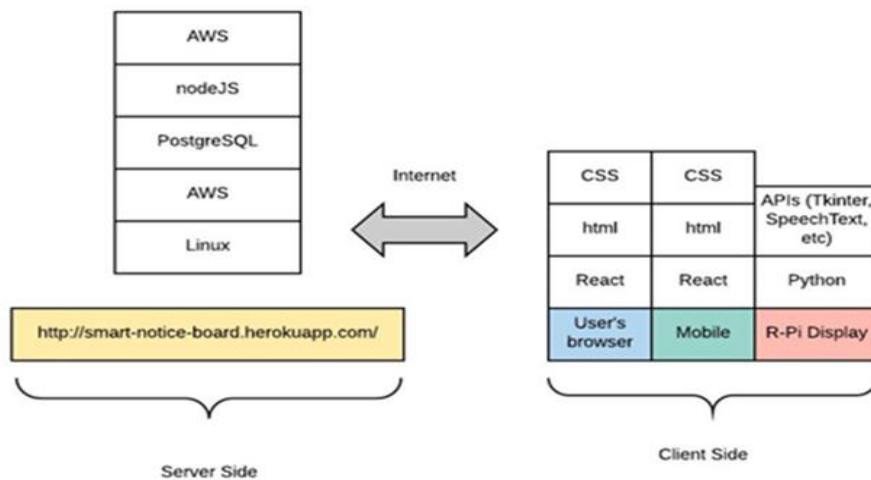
| AWS |
|---|
| nodeJS |
| PostgreSQL |
| AWS |
| Linux |

http://smart-notice-board.herokuapp.com/

Server Side

Internet

| CSS | CSS | APIs (Tkinter, SpeechText, etc) |
|---|---|---|
| html | html | |
| React | React | Python |
| User's browser | Mobile | R-Pi Display |

Client Side